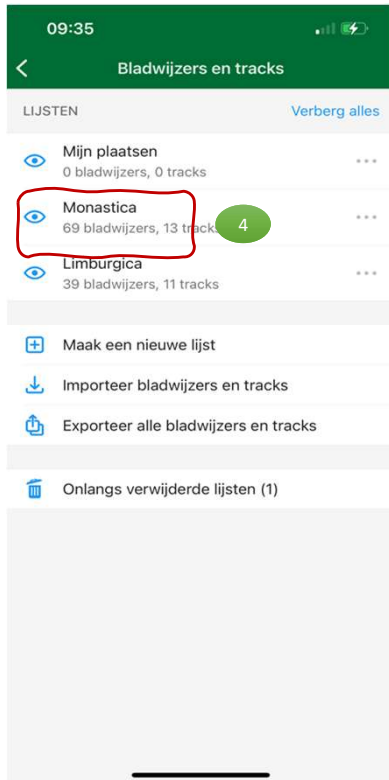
09:35

Bladwijzers en tracks

LIJSTEN

Verberg alles

Mijn plaatsen
0 bladwijzers, 0 tracks

Monastica
69 bladwijzers, 13 tracks

4

Limburgica
39 bladwijzers, 11 tracks

Maak een nieuwe lijst

Importeer bladwijzers en tracks

Exporteer alle bladwijzers en tracks

Onlangs verwijderde lijsten (1)